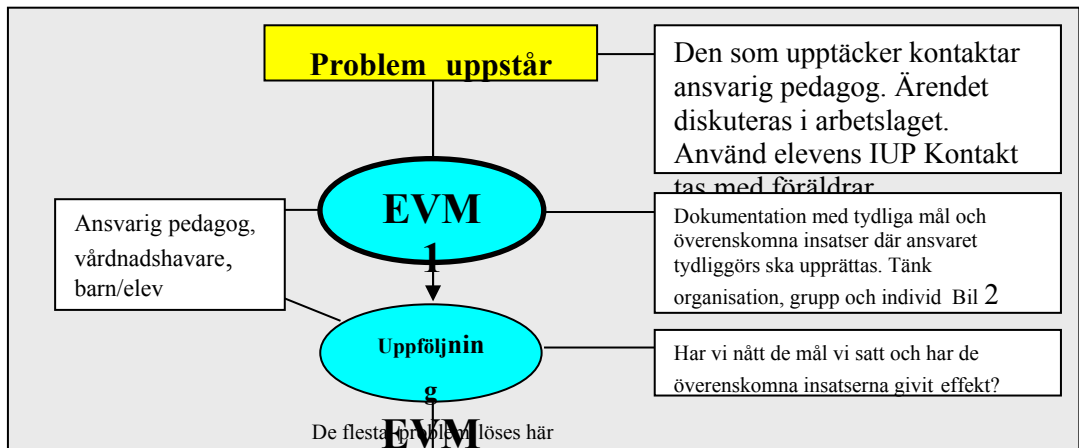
Problem uppstår

Den som upptäcker kontaktar ansvarig pedagog. Ärendet diskuteras i arbetslaget. Använd elevens IUP Kontakt tas med föräldrar

Ansvarig pedagog, vårdnadshavare, barn/elev

EVM 1

Dokumentation med tydliga mål och överenskomna insatser där ansvaret tydliggörs ska upprättas. Tänk organisation, grupp och individ Bil 2

Uppföljning

Har vi nått de mål vi satt och har de överenskomna insatserna givit effekt?

De flesta problem löses här

EVM